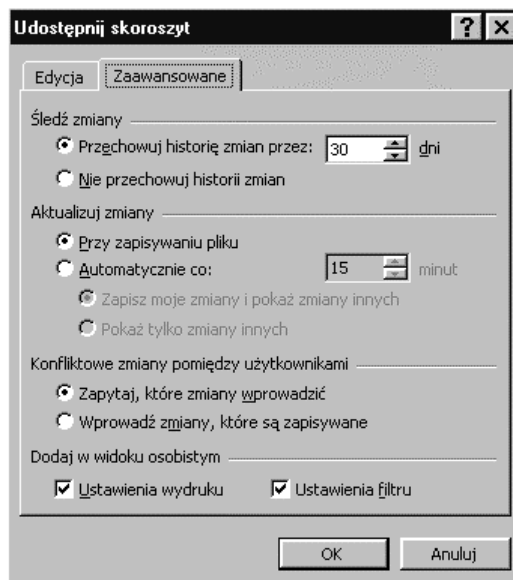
Udostępnij skoroszyt

?
X

Edycja
Zaawansowane

Śledź zmiany

Przechowuj historię zmian przez: 30 dni

Nie przechowuj historii zmian

Aktualizuj zmiany

Przy zapisywaniu pliku

Automatycznie co: 15 minut

Zapisz moje zmiany i pokaż zmiany innych

Pokaż tylko zmiany innych

Konfliktowe zmiany pomiędzy użytkownikami

Zapytaj, które zmiany wprowadzić

Wprowadź zmiany, które są zapisywane

Dodaj w widoku osobistym

Ustawienia wydruku
Ustawienia filtru

OK
Anuluj